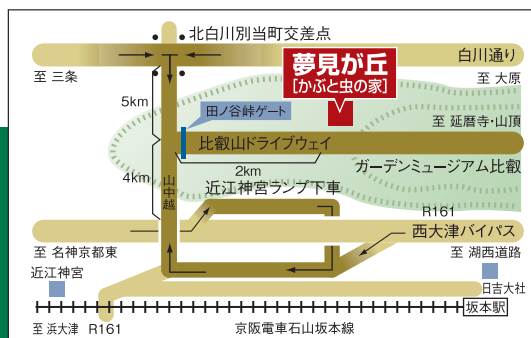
北白川別当町交差点

白川通り

至 三条

至 大原

夢見が丘
［かぶと虫の家］

5km

田ノ谷峠ゲート

至 延暦寺・山頂

比叡山ドライブウェイ

2km

ガーデンミュージアム比叡

4km

山中越

近江神宮ランプ下車

R161

西大津バイパス

至 名神京都東

至 湖西道路

近江神宮

日吉大社

至 浜大津　R161

京阪電車石山坂本線

坂本駅